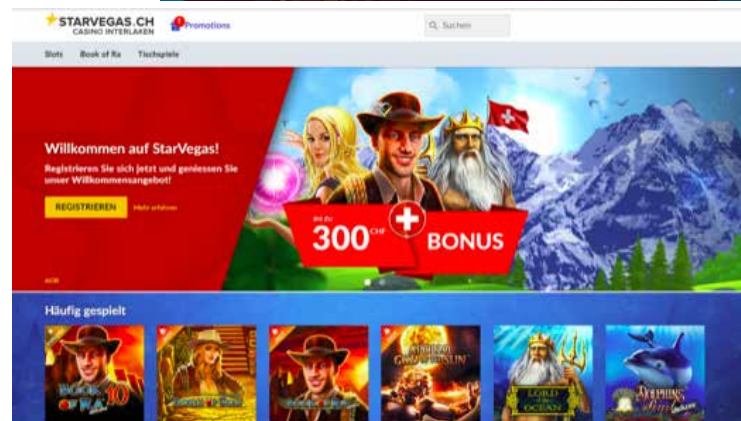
STARVEGAS.CH
CASINO INTERLAKEN

Promotions

Suchen

Slots Book of Ra Tischspiele

Willkommen auf StarVegas!

Registrieren Sie sich jetzt und geniessen Sie unser Willkommensangebot!

REGISTRIEREN Mehr erfahren

AGB

Bis zu
300 CHF BONUS

Häufig gespielt

BOOK OF RA 10

LORD of the OCEAN